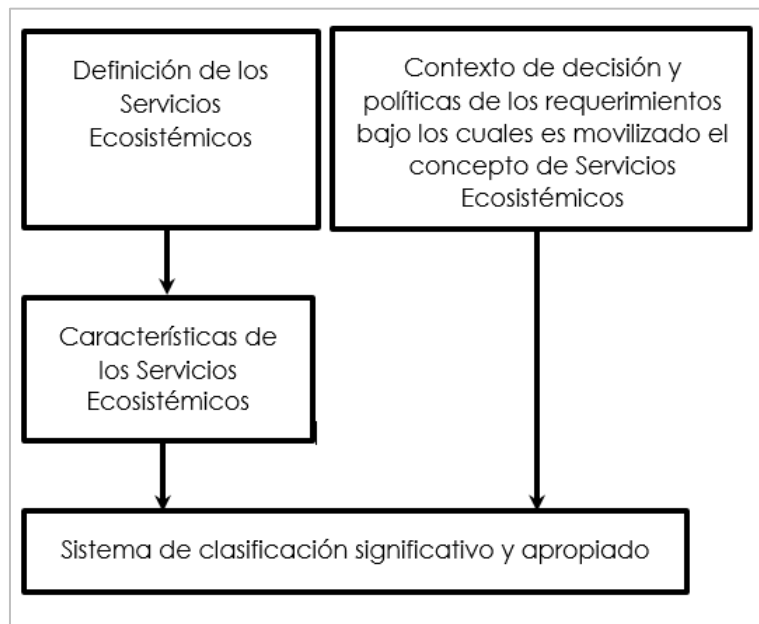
Definición de los Servicios Ecosistémicos

Contexto de decisión y políticas de los requerimientos bajo los cuales es movilizado el concepto de Servicios Ecosistémicos

Características de los Servicios Ecosistémicos

Sistema de clasificación significativo y apropiado